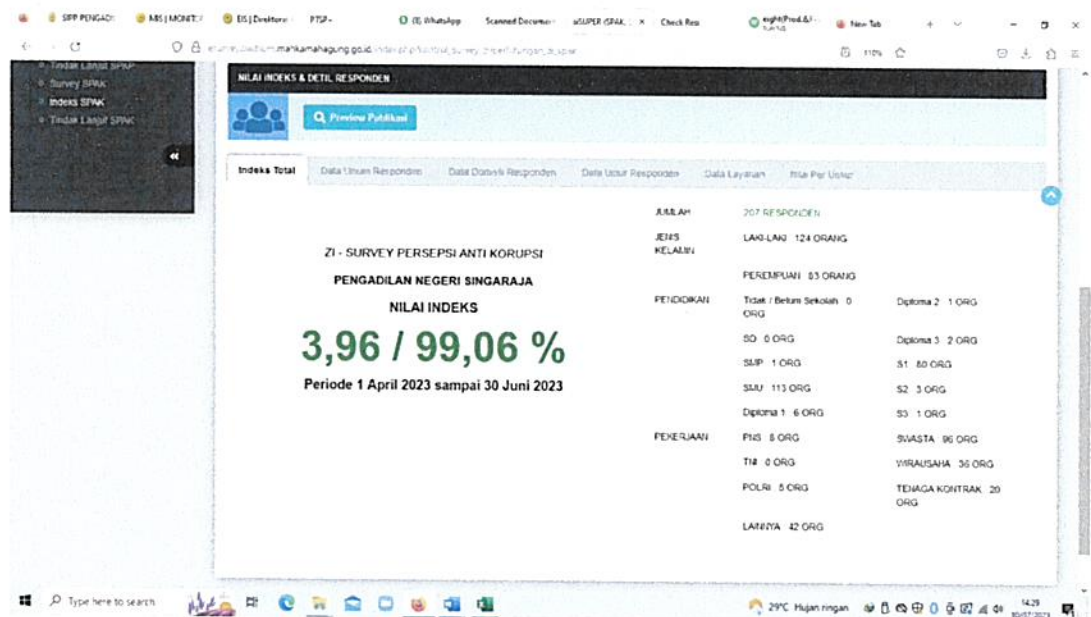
SIPP PENGADI MIS | MONIT EIS | Direktora PTSP (8) WhatsApp Scanned Docume eSUPER (SPAK × Check Rea eight(Prod.&) New Tab

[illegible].mahkamahagung.go.id/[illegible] 110%

Tindak Lanjut SPKP
Survey SPAK
Indeks SPAK
Tindak Lanjut SPAK

NILAI INDEKS & DETIL RESPONDEN

Preview Publikasi

Indeks Total | Data Umum Responden | Data Domisili Responden | Data Unsur Responden | Data Layanan | Nilai Per Unsur

ZI - SURVEY PERSEPSI ANTI KORUPSI

PENGADILAN NEGERI SINGARAJA

NILAI INDEKS

3,96 / 99,06 %

Periode 1 April 2023 sampai 30 Juni 2023

| | | |
|---|---|---|
| JUMLAH | 207 RESPONDEN | |
| JENIS KELAMIN | LAKI-LAKI 124 ORANG | |
| | PEREMPUAN 83 ORANG | |
| PENDIDIKAN | Tidak / Belum Sekolah 0 ORG | Diploma 2 1 ORG |
| | SD 0 ORG | Diploma 3 2 ORG |
| | SMP 1 ORG | S1 80 ORG |
| | SMU 113 ORG | S2 3 ORG |
| | Diploma 1 6 ORG | S3 1 ORG |
| PEKERJAAN | PNS 8 ORG | SWASTA 96 ORG |
| | TNI 0 ORG | WIRAUSAHA 36 ORG |
| | POLRI 5 ORG | TENAGA KONTRAK 20 ORG |
| | LAINNYA 42 ORG | |

Type here to search 29°C Hujan ringan 14:29